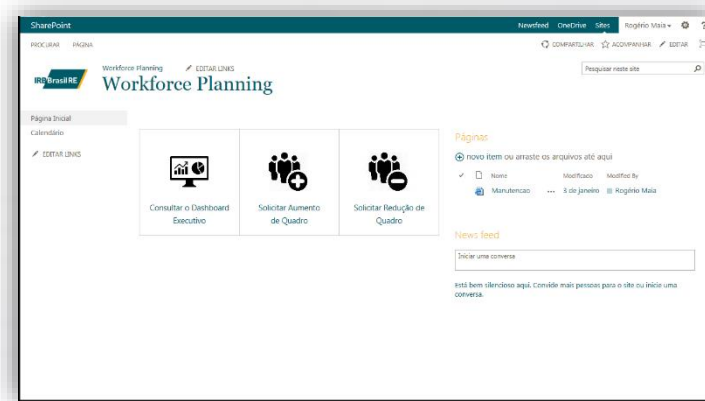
SharePoint

Newsfeed OneDrive Sites Rogério Maia ▾ ⚙ ?

PROCURAR PÁGINA

COMPARTILHAR ACOMPANHAR EDITAR

IRB Brasil RE

Workforce Planning EDITAR LINKS

Workforce Planning

Pesquisar neste site

Página Inicial

Calendário

EDITAR LINKS

Consultar o Dashboard Executivo

Solicitar Aumento de Quadro

Solicitar Redução de Quadro

Páginas

novo item ou arraste os arquivos até aqui

| ✓ | | Nome | | Modificado | Modified By |
|---|---|---|---|---|---|
| | | Manutencao | ... | 3 de janeiro | Rogério Maia |

News feed

Iniciar uma conversa

Está bem silencioso aqui. Convide mais pessoas para o site ou inicie uma conversa.